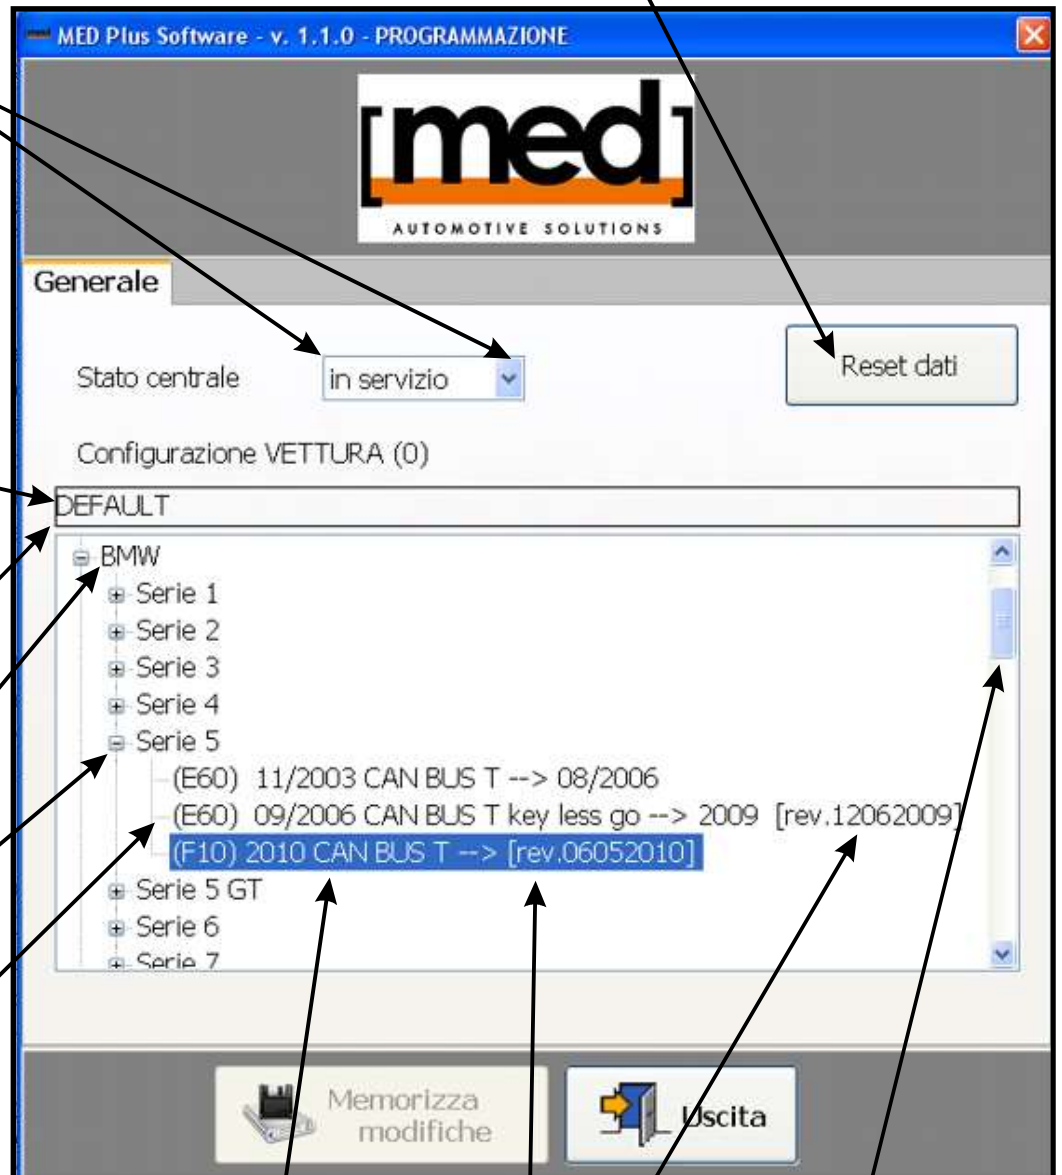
MED Plus Software - v. 1.1.0 - PROGRAMMAZIONE

[med]
AUTOMOTIVE SOLUTIONS

Generale

Stato centrale
in servizio

Reset dati

Configurazione VETTURA (0)

DEFAULT

BMW
Serie 1
Serie 2
Serie 3
Serie 4
Serie 5
(E60) 11/2003 CAN BUS T --> 08/2006
(E60) 09/2006 CAN BUS T key less go --> 2009 [rev.12062009]
(F10) 2010 CAN BUS T --> [rev.06052010]
Serie 5 GT
Serie 6
Serie 7

Memorizza modifiche

Uscita